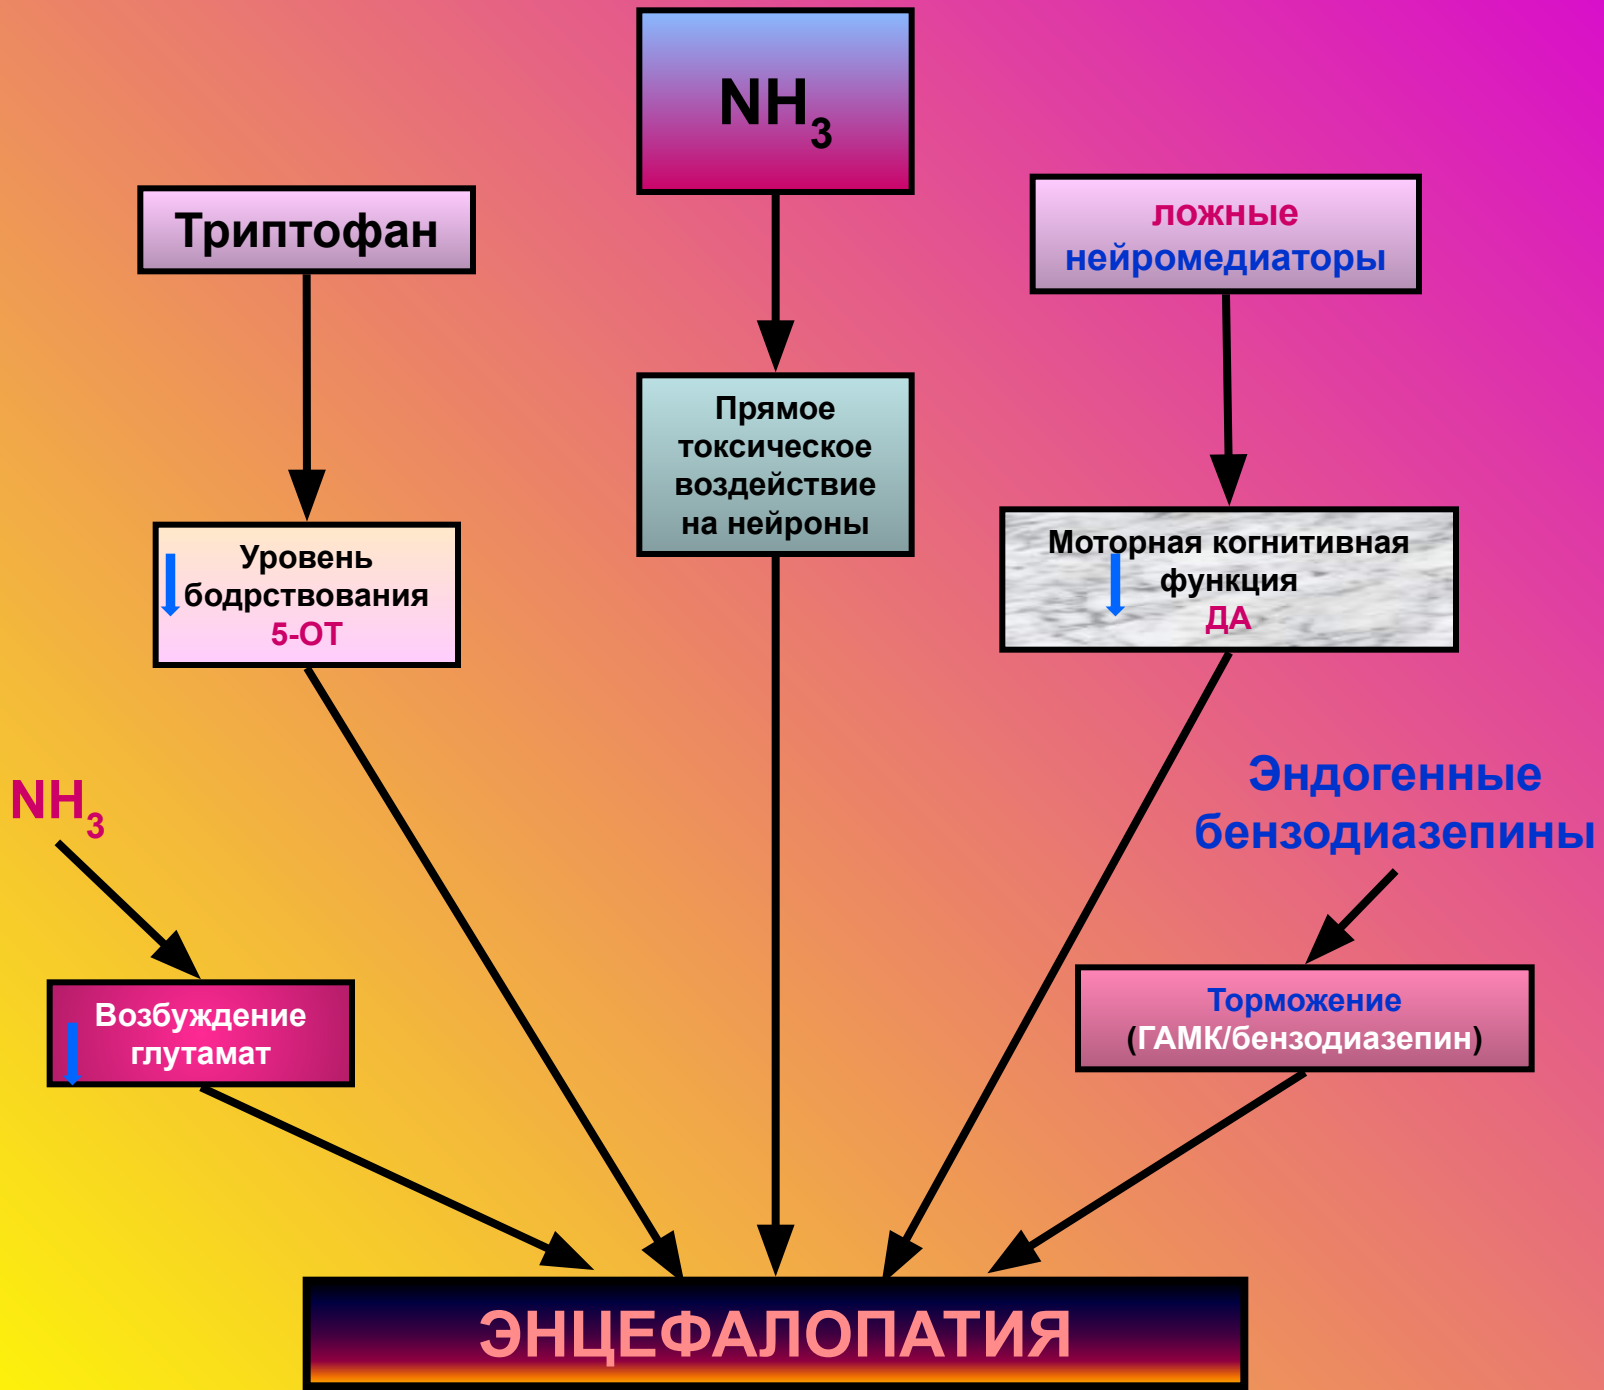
$NH_3$

Триптофан

ложные нейромедиаторы

Прямое токсическое воздействие на нейроны

Уровень бодрствования
5-ОТ

Моторная когнитивная функция
ДА

$NH_3$

Эндогенные бензодиазепины

Возбуждение глутамат

Торможение (ГАМК/бензодиазепин)

ЭНЦЕФАЛОПАТИЯ